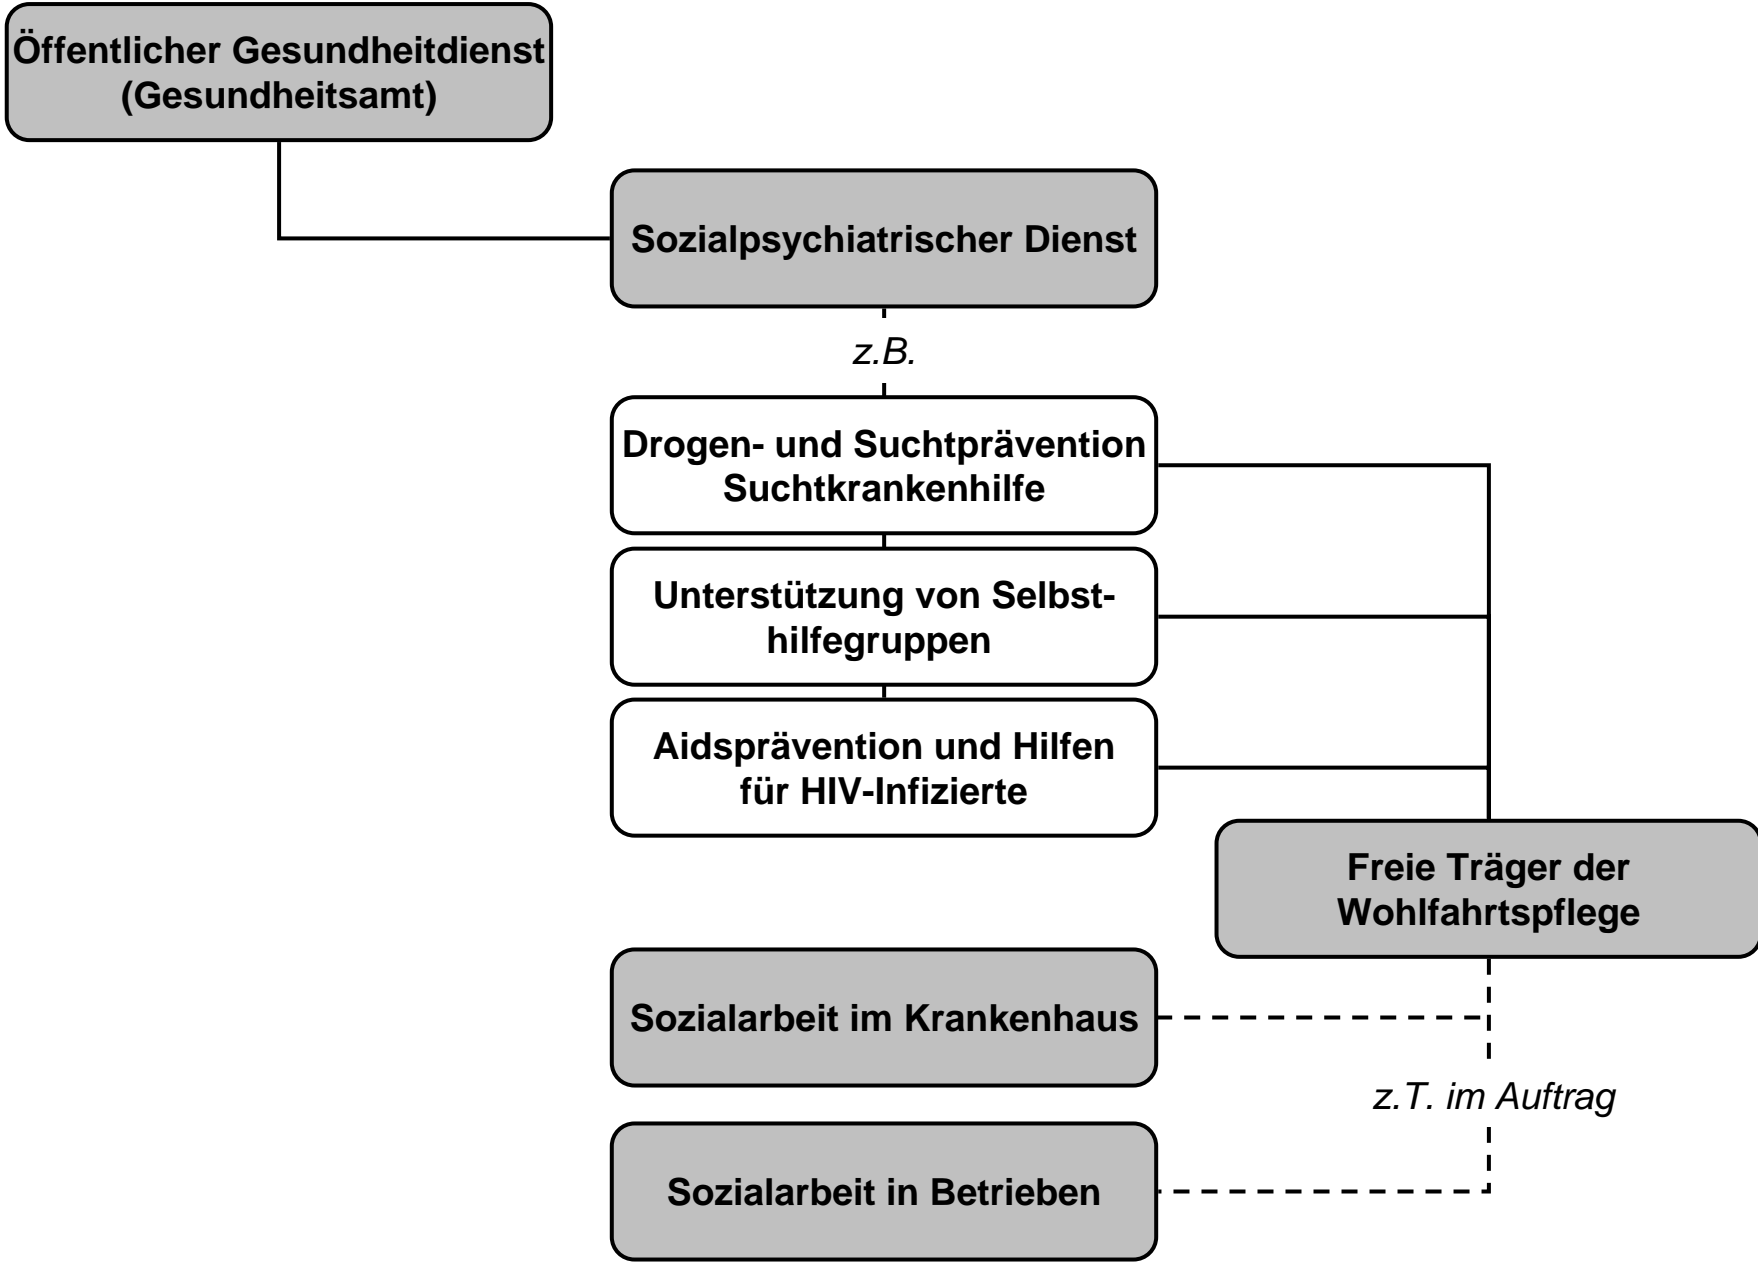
Öffentlicher Gesundheitdienst (Gesundheitsamt)

Sozialpsychiatrischer Dienst

z.B.

Drogen- und Suchtprävention Suchtkrankenhilfe

Unterstützung von Selbsthilfegruppen

Aidsprävention und Hilfen für HIV-Infizierte

Freie Träger der Wohlfahrtspflege

Sozialarbeit im Krankenhaus

z.T. im Auftrag

Sozialarbeit in Betrieben